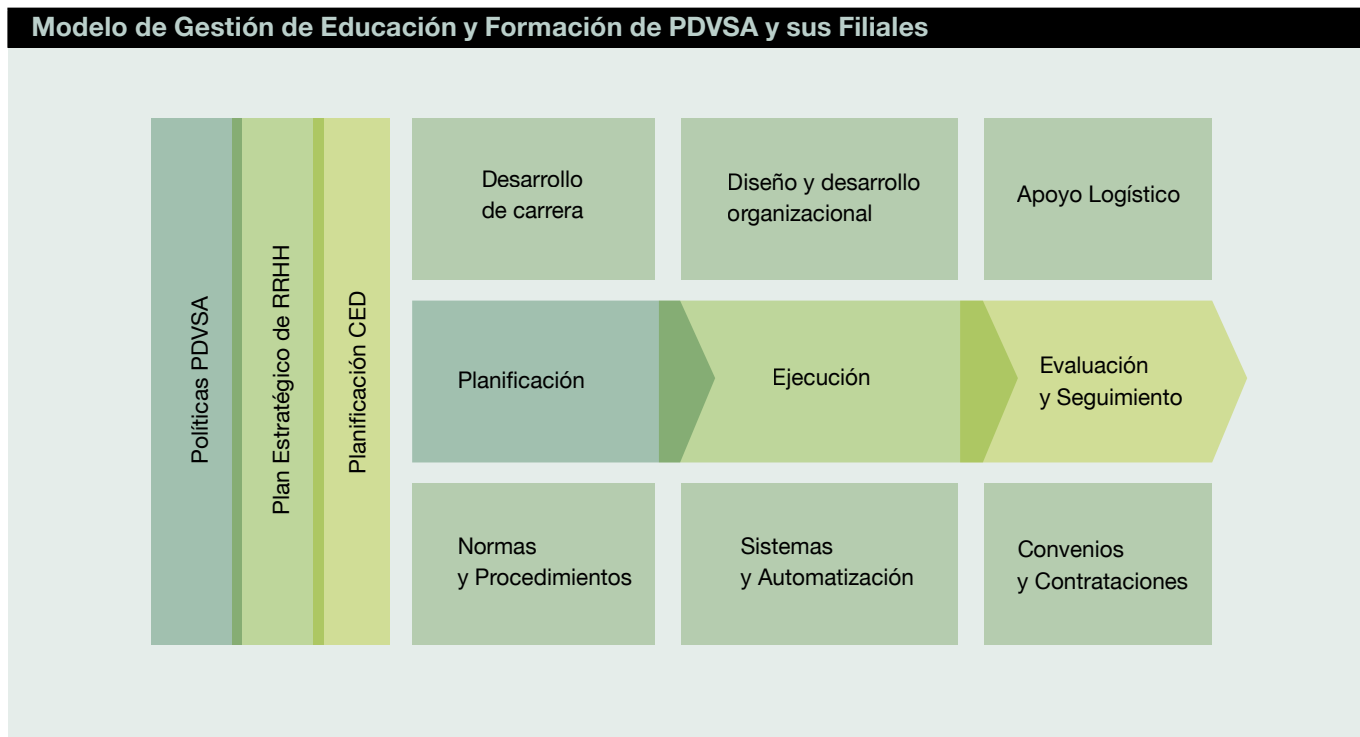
Modelo de Gestión de Educación y Formación de PDVSA y sus Filiales

Políticas PDVSA

Plan Estratégico de RRHH

Planificación CED

Desarrollo de carrera

Diseño y desarrollo organizacional

Apoyo Logístico

Planificación

Ejecución

Evaluación y Seguimiento

Normas y Procedimientos

Sistemas y Automatización

Convenios y Contrataciones